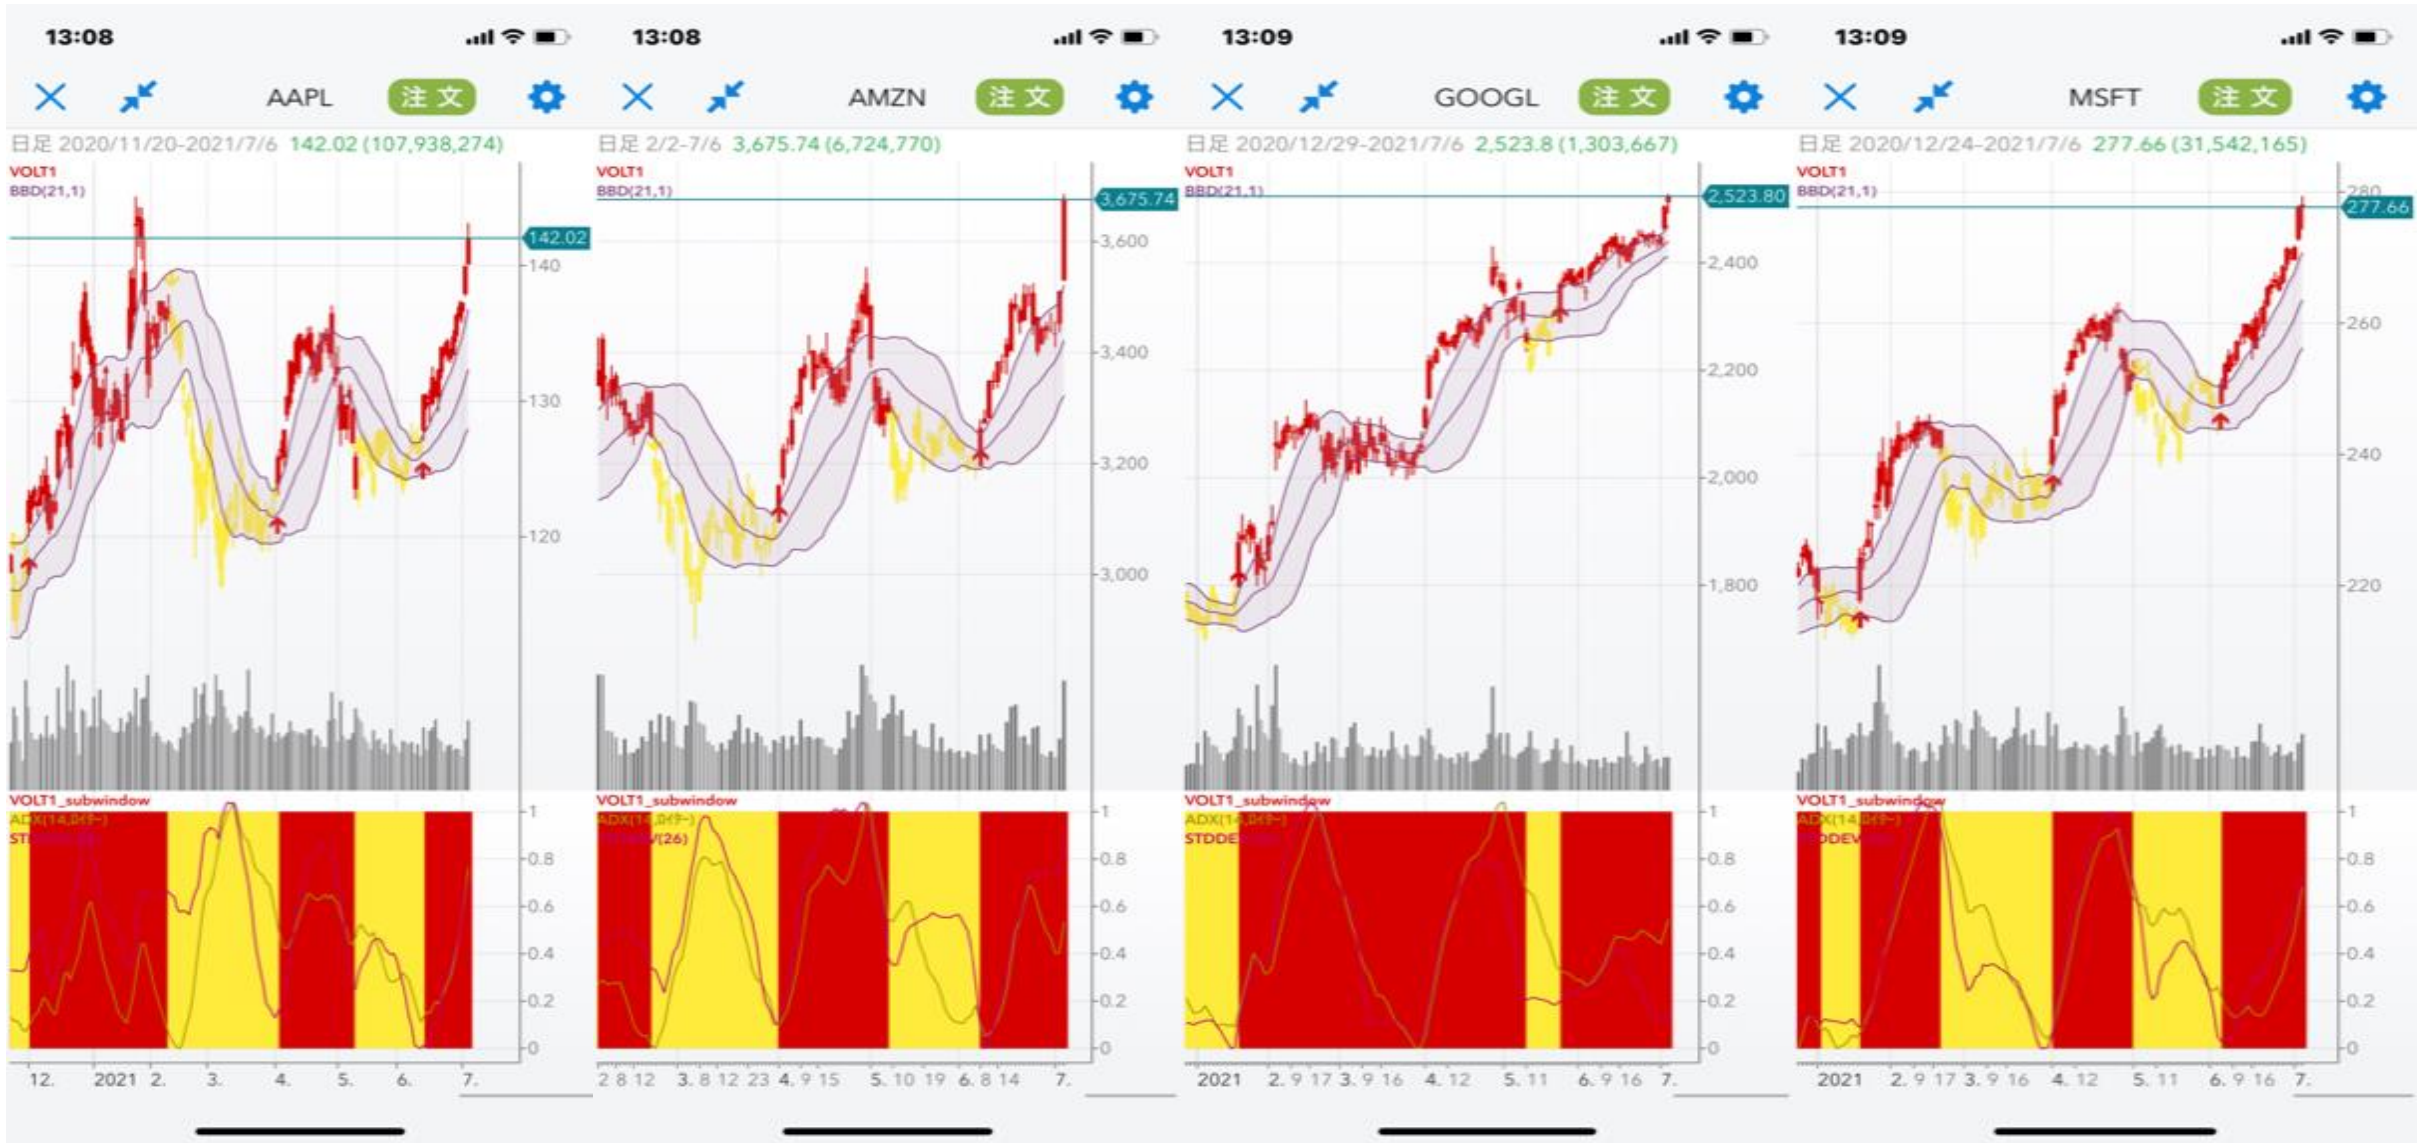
13:08

AAPL 注文

日足 2020/11/20-2021/7/6 142.02 (107,938,274)

VOLT1
BBD(21,1)

142.02
140
130
120

VOLT1_subwindow
ADX(14,DI9-)
ST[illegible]

1
0.8
0.6
0.4
0.2
0

12. 2021 2. 3. 4. 5. 6. 7.

13:08

AMZN 注文

日足 2/2-7/6 3,675.74 (6,724,770)

VOLT1
BBD(21,1)

3,675.74
3,600
3,400
3,200
3,000

VOLT1_subwindow
ADX(1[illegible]
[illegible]/(26)

1
0.8
0.6
0.4
0.2
0

2 8 12 3. 8 12 23 4. 9 15 5. 10 19 6. 8 14 7.

13:09

GOOGL 注文

日足 2020/12/29-2021/7/6 2,523.8 (1,303,667)

VOLT1
BBD(21,1)

2,523.80
2,400
2,200
2,000
1,800

VOLT1_subwindow
ADX(1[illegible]
STDDE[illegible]

1
0.8
0.6
0.4
0.2
0

2021 2. 9 17 3. 9 16 4. 12 5. 11 6. 9 16 7.

13:09

MSFT 注文

日足 2020/12/24-2021/7/6 277.66 (31,542,165)

VOLT1
BBD(21,1)

280
277.66
260
240
220

VOLT1_subwindow
ADX(14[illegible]
STDDEV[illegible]

1
0.8
0.6
0.4
0.2
0

2021 2. 9 17 3. 9 16 4. 12 5. 11 6. 9 16 7.